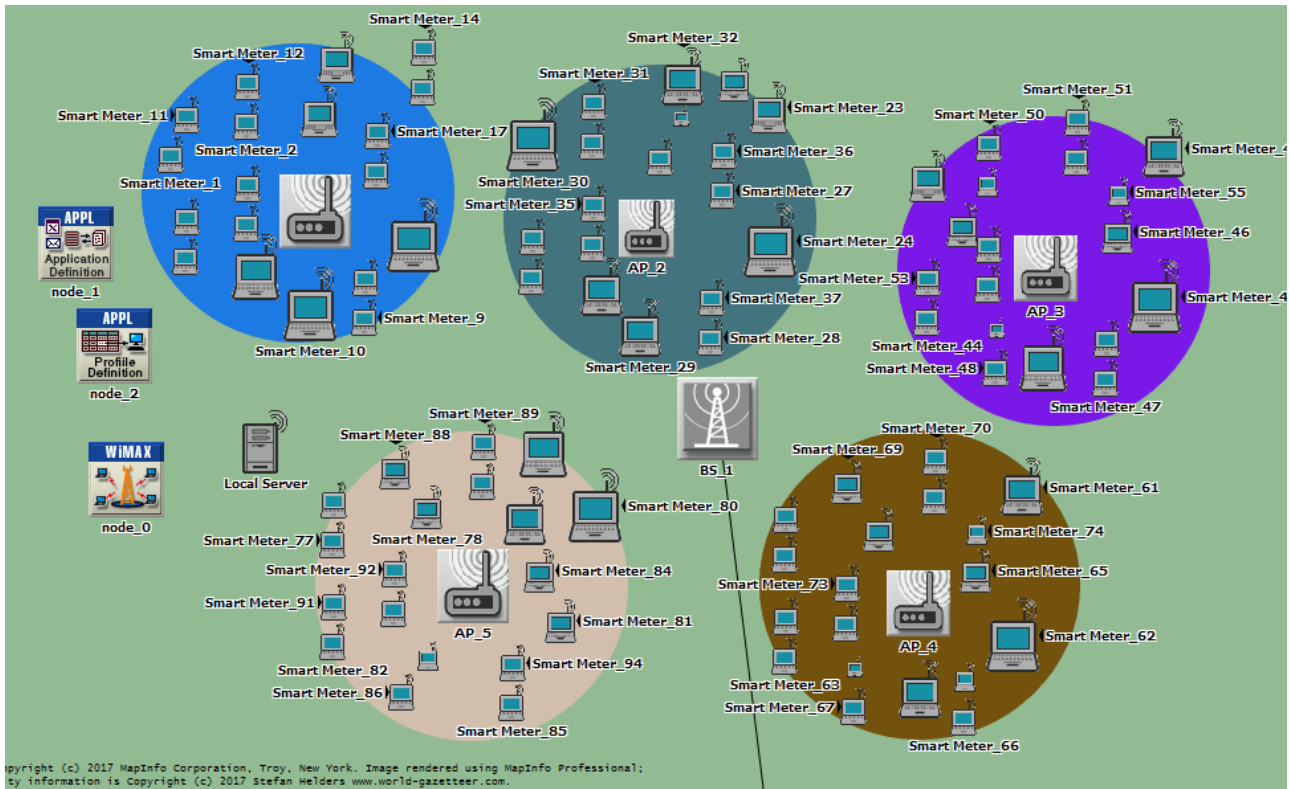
Smart Meter_14
Smart Meter_12
Smart Meter_11
Smart Meter_17
Smart Meter_2
Smart Meter_1
Smart Meter_9
Smart Meter_10
APPL
Application Definition
node_1
APPL
Profile Definition
node_2
WiMAX
node_0
Smart Meter_32
Smart Meter_31
Smart Meter_23
Smart Meter_36
Smart Meter_30
Smart Meter_27
Smart Meter_35
AP_2
Smart Meter_24
Smart Meter_37
Smart Meter_28
Smart Meter_29
Smart Meter_51
Smart Meter_50
Smart Meter_4
Smart Meter_55
Smart Meter_46
Smart Meter_53
AP_3
Smart Meter_4
Smart Meter_44
Smart Meter_48
Smart Meter_47
BS_1
Local Server
Smart Meter_89
Smart Meter_88
Smart Meter_80
Smart Meter_77
Smart Meter_78
Smart Meter_92
Smart Meter_84
Smart Meter_91
AP_5
Smart Meter_81
Smart Meter_82
Smart Meter_94
Smart Meter_86
Smart Meter_85
Smart Meter_70
Smart Meter_69
Smart Meter_61
Smart Meter_74
Smart Meter_73
Smart Meter_65
Smart Meter_62
AP_4
Smart Meter_63
Smart Meter_67
Smart Meter_66
pyright (c) 2017 MapInfo Corporation, Troy, New York. Image rendered using MapInfo Professional;
ty information is Copyright (c) 2017 Stefan Helders www.world-gazetteer.com.